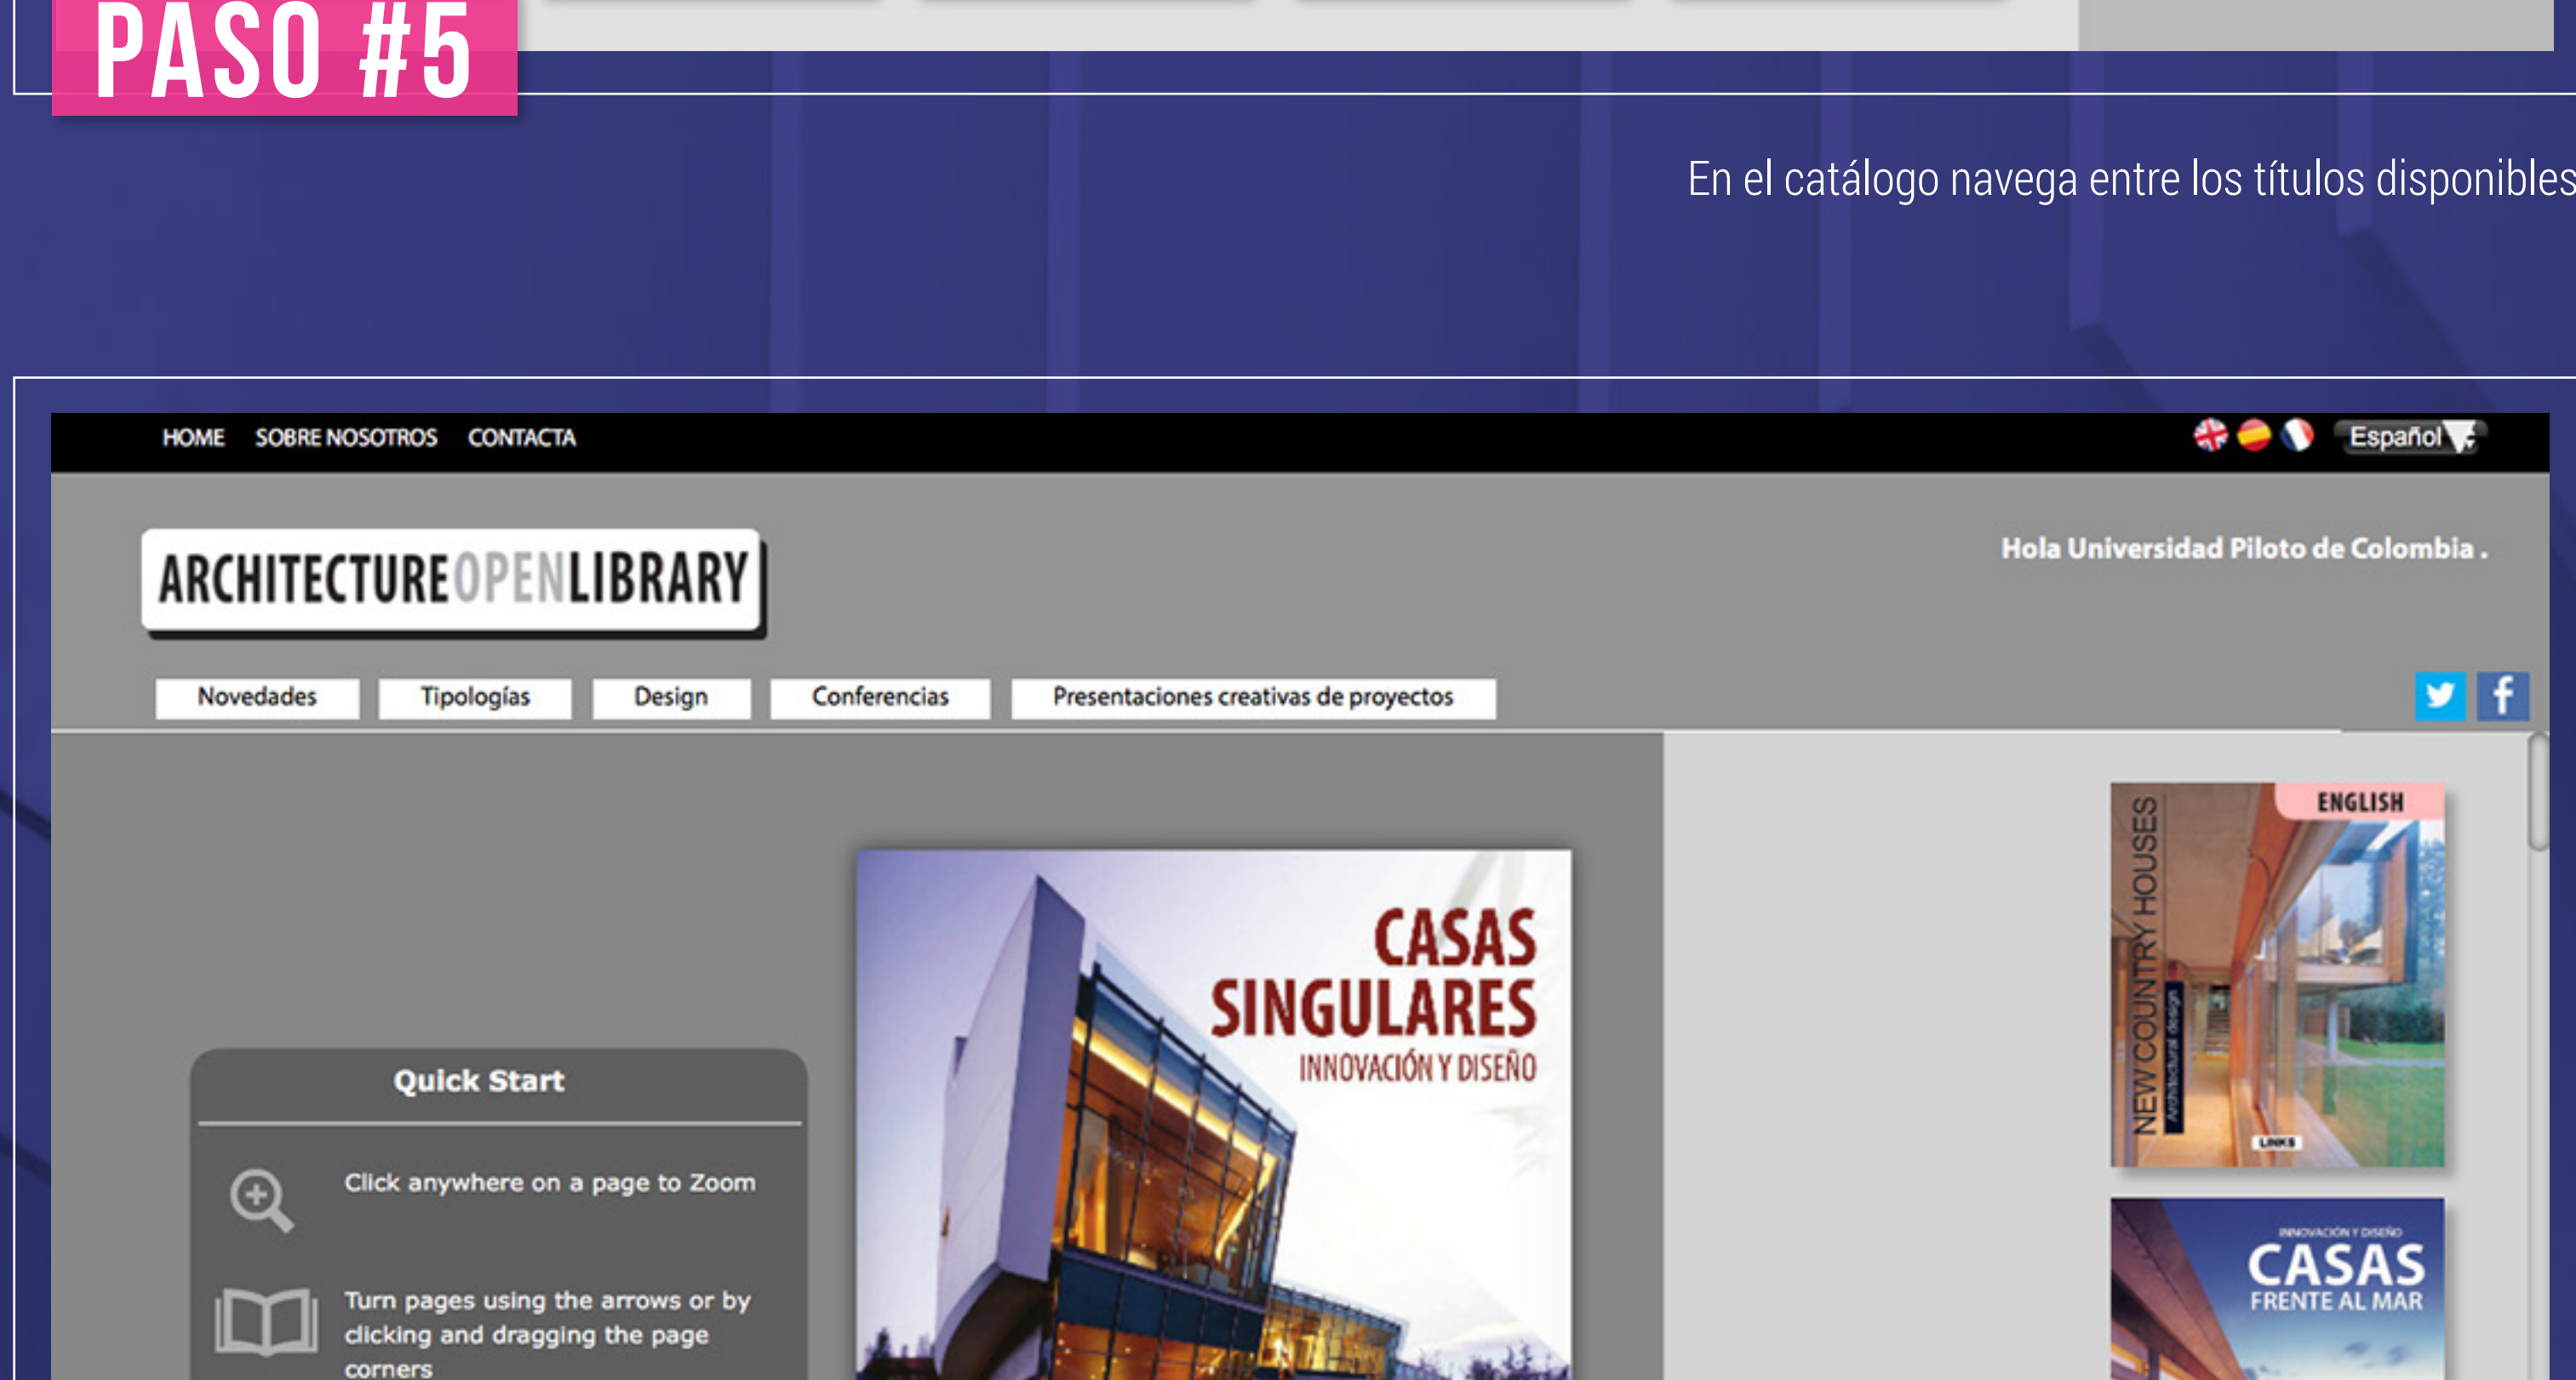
PASO #5

En el catálogo navega entre los títulos disponibles

HOME SOBRE NOSOTROS CONTACTA

Español

ARCHITECTUREOPENLIBRARY

Hola Universidad Piloto de Colombia .

Novedades Tipologías Design Conferencias Presentaciones creativas de proyectos

Quick Start

Click anywhere on a page to Zoom

Turn pages using the arrows or by clicking and dragging the page corners

CASAS SINGULARES
INNOVACIÓN Y DISEÑO

ENGLISH
NEW COUNTRY HOUSES
Architectural design
LINKS

INNOVACIÓN Y DISEÑO
CASAS
FRENTE AL MAR